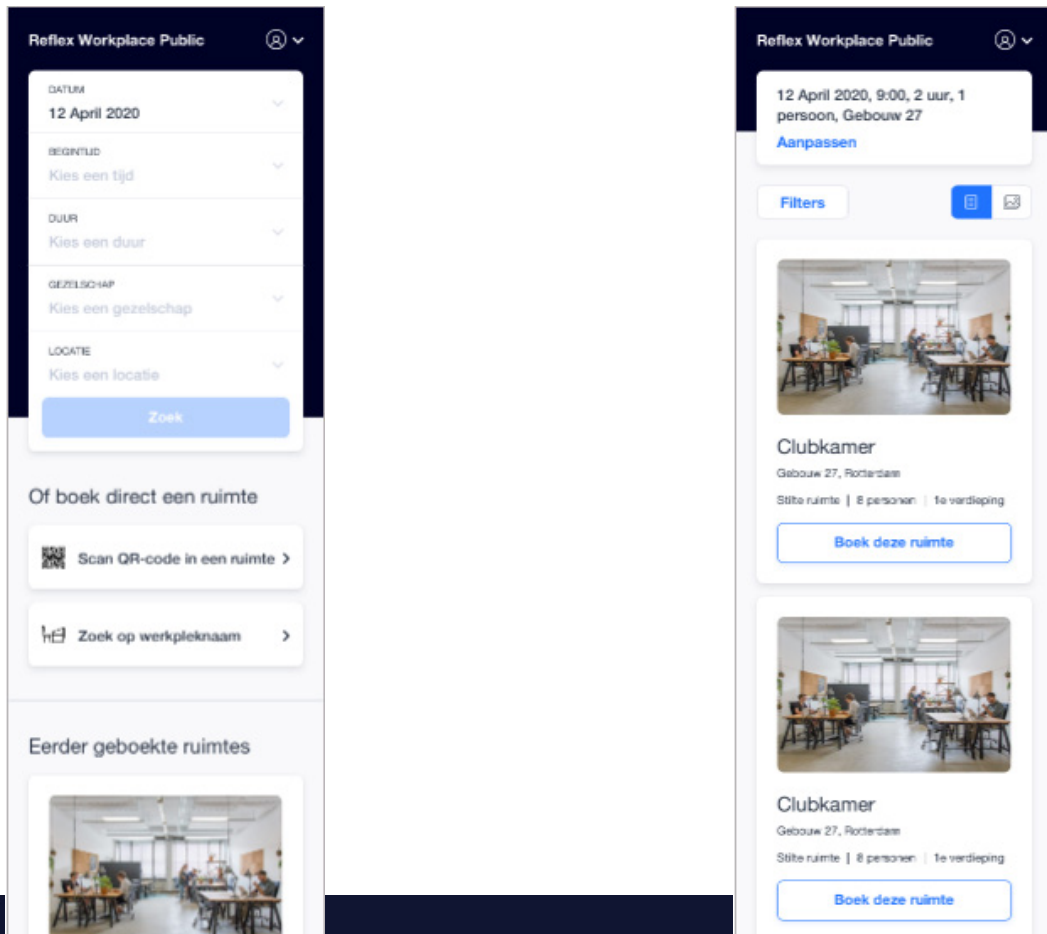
Reflex Workplace Public

DATUM
12 April 2020

BEGINTIJD
Kies een tijd

DUUR
Kies een duur

GEZELSCHAP
Kies een gezelschap

LOCATIE
Kies een locatie

Zoek

Of boek direct een ruimte

Scan QR-code in een ruimte >

Zoek op werkpleknaam >

Eerder geboekte ruimtes

Reflex Workplace Public

12 April 2020, 9:00, 2 uur, 1 persoon, Gebouw 27
Aanpassen

Filters

Clubkamer
Gebouw 27, Rotterdam
Stilte ruimte | 8 personen | 1e verdieping
Boek deze ruimte

Clubkamer
Gebouw 27, Rotterdam
Stilte ruimte | 8 personen | 1e verdieping
Boek deze ruimte